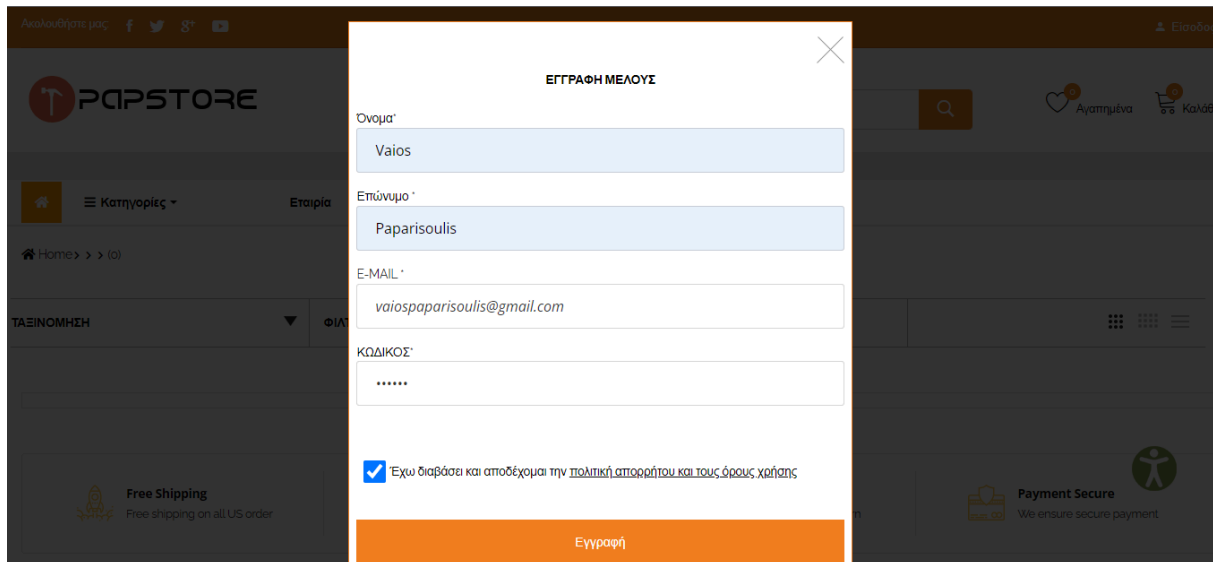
Ακολουθήστε μας

Είσοδο

PAPSTORE

0 Αγαπημένα 0 Καλάθ

Κατηγορίες

Εταιρία

Home > > > (0)

ΤΑΞΙΝΟΜΗΣΗ

ΦΙΛ

Free Shipping
Free shipping on all US order

Payment Secure
We ensure secure payment

ΕΓΓΡΑΦΗ ΜΕΛΟΥΣ

Όνομα*
Vaios

Επώνυμο *
Paparisoulis

E-MAIL *
vaiospaparisoulis@gmail.com

ΚΩΔΙΚΟΣ*
••••••

Έχω διαβάσει και αποδέχομαι την πολιτική απορρήτου και τους όρους χρήσης

Εγγραφή